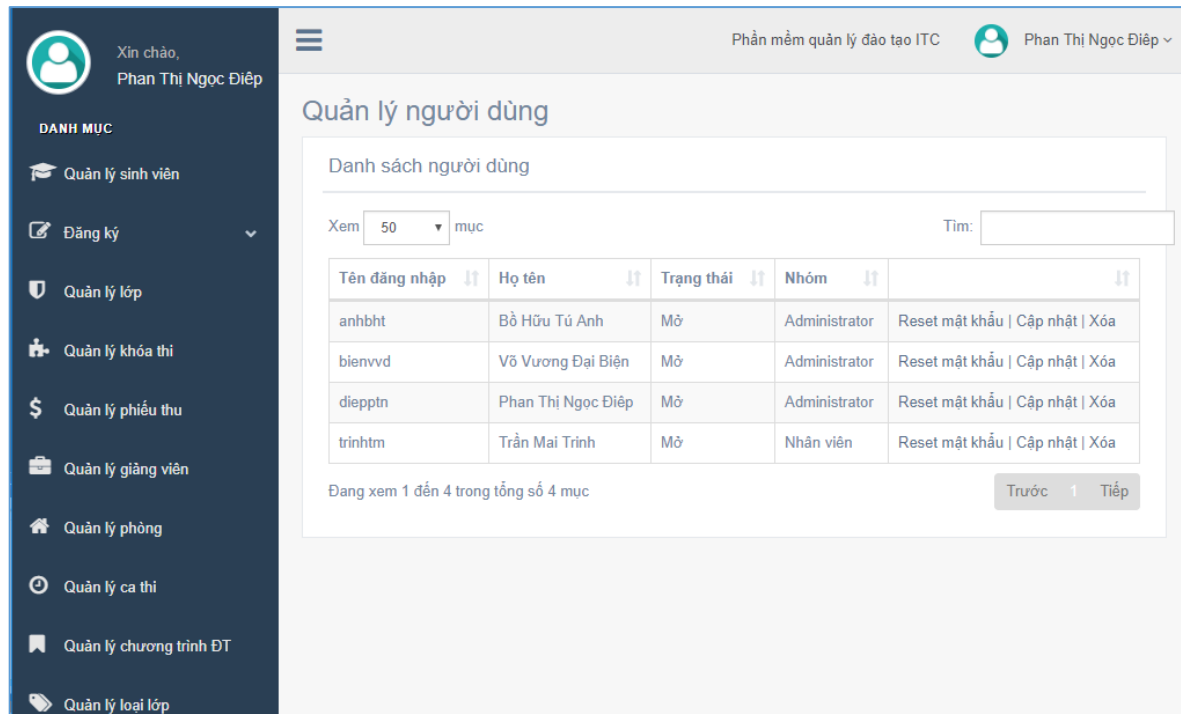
Xin chào,
Phan Thị Ngọc Điêp

DANH MỤC

Quản lý sinh viên

Đăng ký

Quản lý lớp

Quản lý khóa thi

Quản lý phiếu thu

Quản lý giảng viên

Quản lý phòng

Quản lý ca thi

Quản lý chương trình ĐT

Quản lý loại lớp

Phần mềm quản lý đào tạo ITC

Phan Thị Ngọc Điêp

Quản lý người dùng

Danh sách người dùng

Xem 50 mục

Tìm:

| Tên đăng nhập | Họ tên | Trạng thái | Nhóm | |
|---|---|---|---|---|
| anhbht | Bồ Hữu Tú Anh | Mở | Administrator | Reset mật khẩu \| Cập nhật \| Xóa |
| bienvvd | Võ Vương Đại Biện | Mở | Administrator | Reset mật khẩu \| Cập nhật \| Xóa |
| diepptn | Phan Thị Ngọc Điêp | Mở | Administrator | Reset mật khẩu \| Cập nhật \| Xóa |
| trinhtm | Trần Mai Trinh | Mở | Nhân viên | Reset mật khẩu \| Cập nhật \| Xóa |

Đang xem 1 đến 4 trong tổng số 4 mục

Trước 1 Tiếp